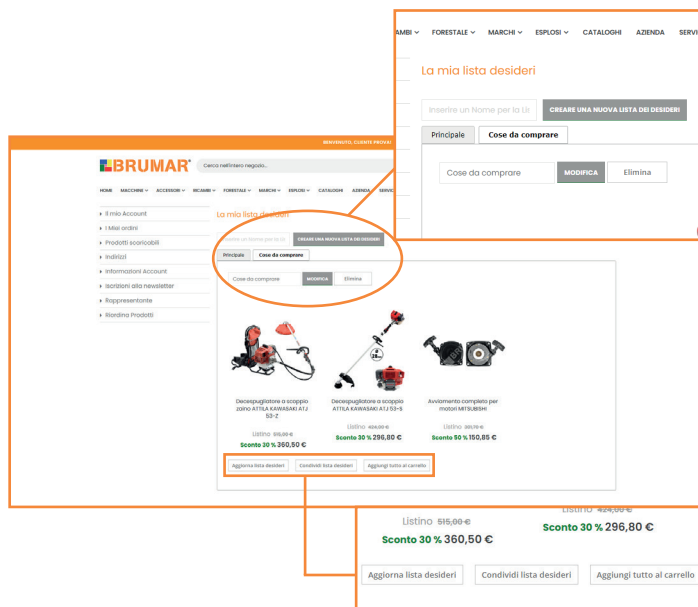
AMBI ⌄ FORESTALE ⌄ MARCHI ⌄ ESPLOSI ⌄ CATALOGHI AZIENDA SERV

La mia lista desideri

Inserire un Nome per la Li

CREARE UNA NUOVA LISTA DEI DESIDERI

Principale

Cose da comprare

Cose da comprare

MODIFICA

Elimina

BENVENUTO, CLIENTE PROVA!

BRUMAR

Cerca nell'intero negozio...

HOME MACCHINE ⌄ ACCESSORI ⌄ RICAMBI ⌄ FORESTALE ⌄ MARCHI ⌄ ESPLOSI ⌄ CATALOGHI AZIENDA SERVI

Il mio Account

I Miei ordini

Prodotti scaricabili

Indirizzi

Informazioni Account

Iscrizioni alla newsletter

Rappresentante

Riordina Prodotti

La mia lista desideri

Inserire un Nome per la Li

CREARE UNA NUOVA LISTA DEI DESIDERI

Principale

Cose da comprare

Cose da comprare

MODIFICA

Elimina

Decespugliatore a scoppio zaino ATTILA KAWASAKI ATJ 53-Z

Listino 515,00 €

Sconto 30 % 360,50 €

Decespugliatore a scoppio ATTILA KAWASAKI ATJ 53-S

Listino 424,00 €

Sconto 30 % 296,80 €

Avviamento completo per motori MITSUBISHI

Listino 301,70 €

Sconto 50 % 150,85 €

Aggiorna lista desideri

Condividi lista desideri

Aggiungi tutto al carrello

Listino 515,00 €

Sconto 30 % 360,50 €

Listino 424,00 €

Sconto 30 % 296,80 €

Aggiorna lista desideri

Condividi lista desideri

Aggiungi tutto al carrello